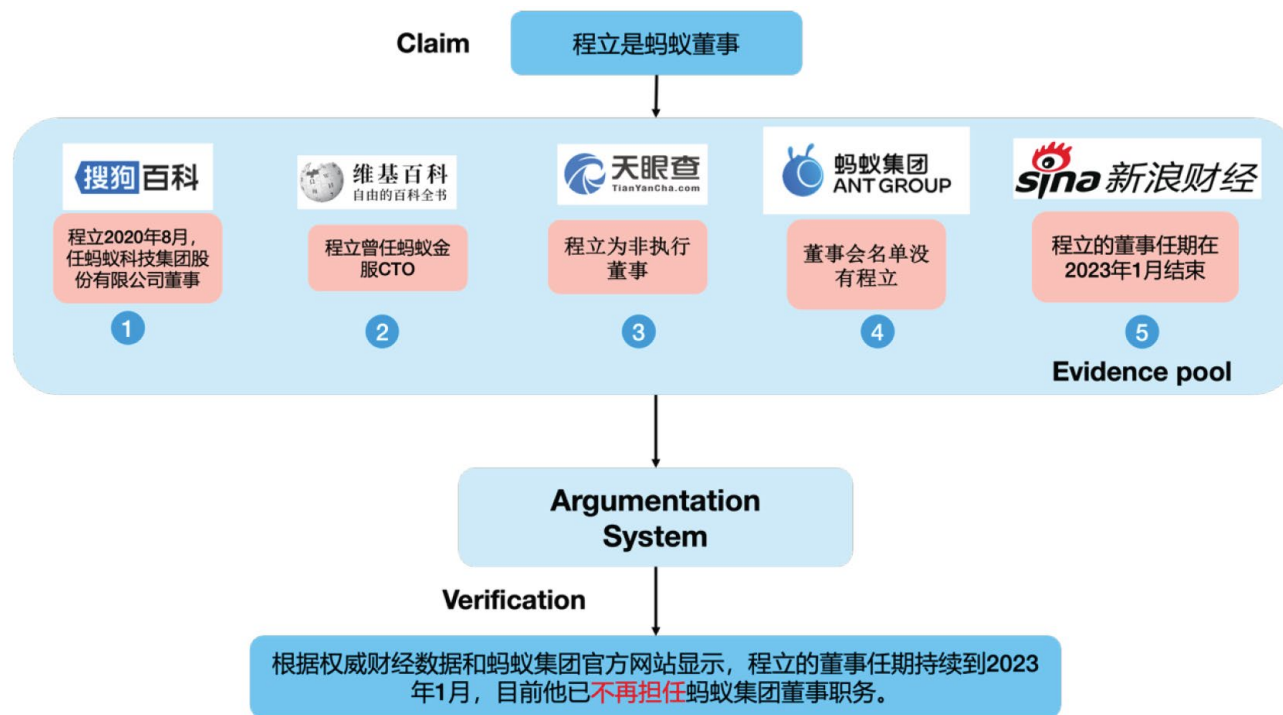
Claim

程立是蚂蚁董事

搜狗百科

程立2020年8月，任蚂蚁科技集团股份有限公司董事

1

维基百科
自由的百科全书

程立曾任蚂蚁金服CTO

2

天眼查
TianYanCha.com

程立为非执行董事

3

蚂蚁集团
ANT GROUP

董事会名单没有程立

4

sina 新浪财经

程立的董事任期在2023年1月结束

5

Evidence pool

Argumentation System

Verification

根据权威财经数据和蚂蚁集团官方网站显示，程立的董事任期持续到2023年1月，目前他已不再担任蚂蚁集团董事职务。